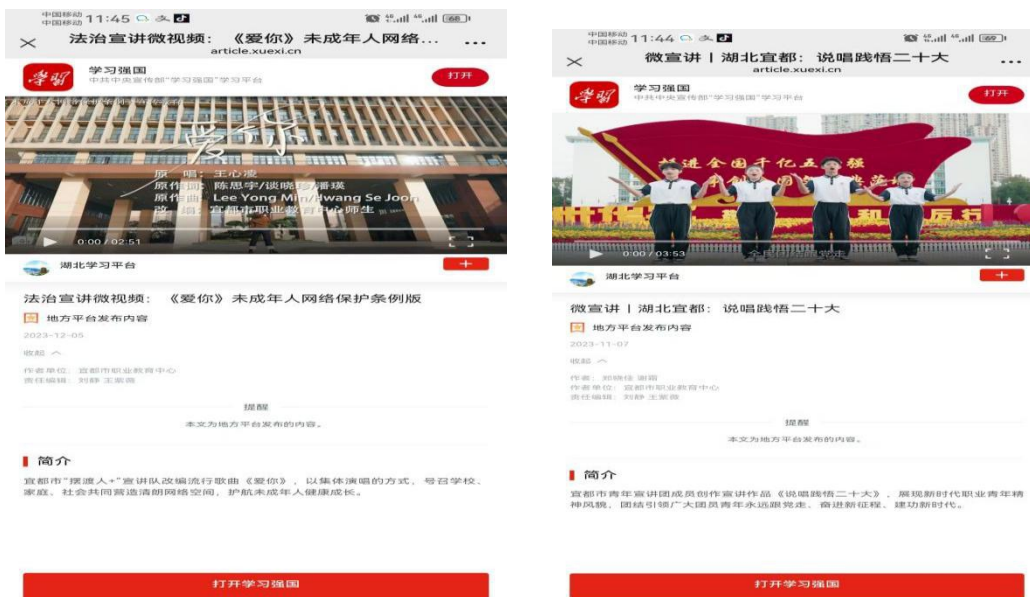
中国移动 中国移动 11:45

法治宣讲微视频：《爱你》未成年人网络...
article.xuexi.cn
...

学习强国
中共中央宣传部"学习强国"学习平台
打开

爱你
原 唱：王心凌
原作词：陈思宇/谈晓玲/潘瑛
原作曲：Lee Yong Min/Hwang Se Joon
演 唱：宜都市职业教育中心师生

0:00 / 02:51

湖北学习平台
+

法治宣讲微视频：《爱你》未成年人网络保护条例版

地方平台发布内容

2023-12-05

收起

作者单位：宜都市职业教育中心
责任编辑：刘静 王紫薇

提醒
本文为地方平台发布的内容。

简介

宜都市"摆渡人+"宣讲队改编流行歌曲《爱你》，以集体演唱的方式，号召学校、家庭、社会共同营造清朗网络空间，护航未成年人健康成长。

打开学习强国

中国移动 中国移动 11:44

微宣讲 | 湖北宜都：说唱践悟二十大
article.xuexi.cn
...

学习强国
中共中央宣传部"学习强国"学习平台
打开

0:00 / 03:53

湖北学习平台
+

微宣讲 | 湖北宜都：说唱践悟二十大

地方平台发布内容

2023-11-07

收起

作者：郑晓佳 谢茜
作者单位：宜都市职业教育中心
责任编辑：刘静 王紫薇

提醒
本文为地方平台发布的内容。

简介

宜都市青年宣讲团成员创作宣讲作品《说唱践悟二十大》，展现新时代职业青年精神风貌，团结引领广大团员青年永远跟党走、奋进新征程、建功新时代。

打开学习强国